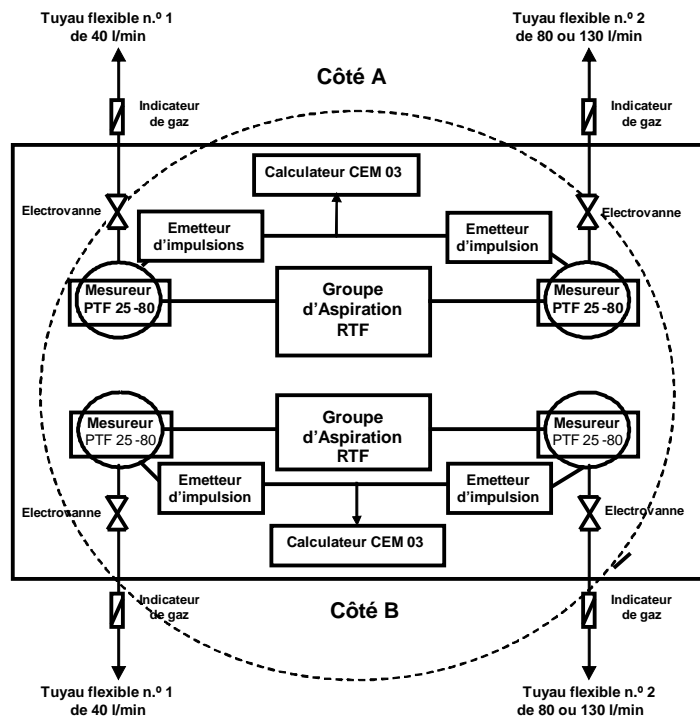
Tuyau flexible n.º 1 de 40 l/min

Tuyau flexible n.º 2 de 80 ou 130 l/min

Côté A

Indicateur de gaz

Indicateur de gaz

Calculateur CEM 03

Electrovanne

Electrovanne

Emetteur d'impulsions

Emetteur d'impulsion

Mesureur PTF 25 -80

Groupe d'Aspiration RTF

Mesureur PTF 25 -80

Mesureur PTF 25 -80

Groupe d'Aspiration RTF

Mesureur PTF 25 -80

Emetteur d'impulsion

Emetteur d'impulsion

Electrovanne

Electrovanne

Calculateur CEM 03

Indicateur de gaz

Côté B

Indicateur de gaz

Tuyau flexible n.º 1 de 40 l/min

Tuyau flexible n.º 2 de 80 ou 130 l/min